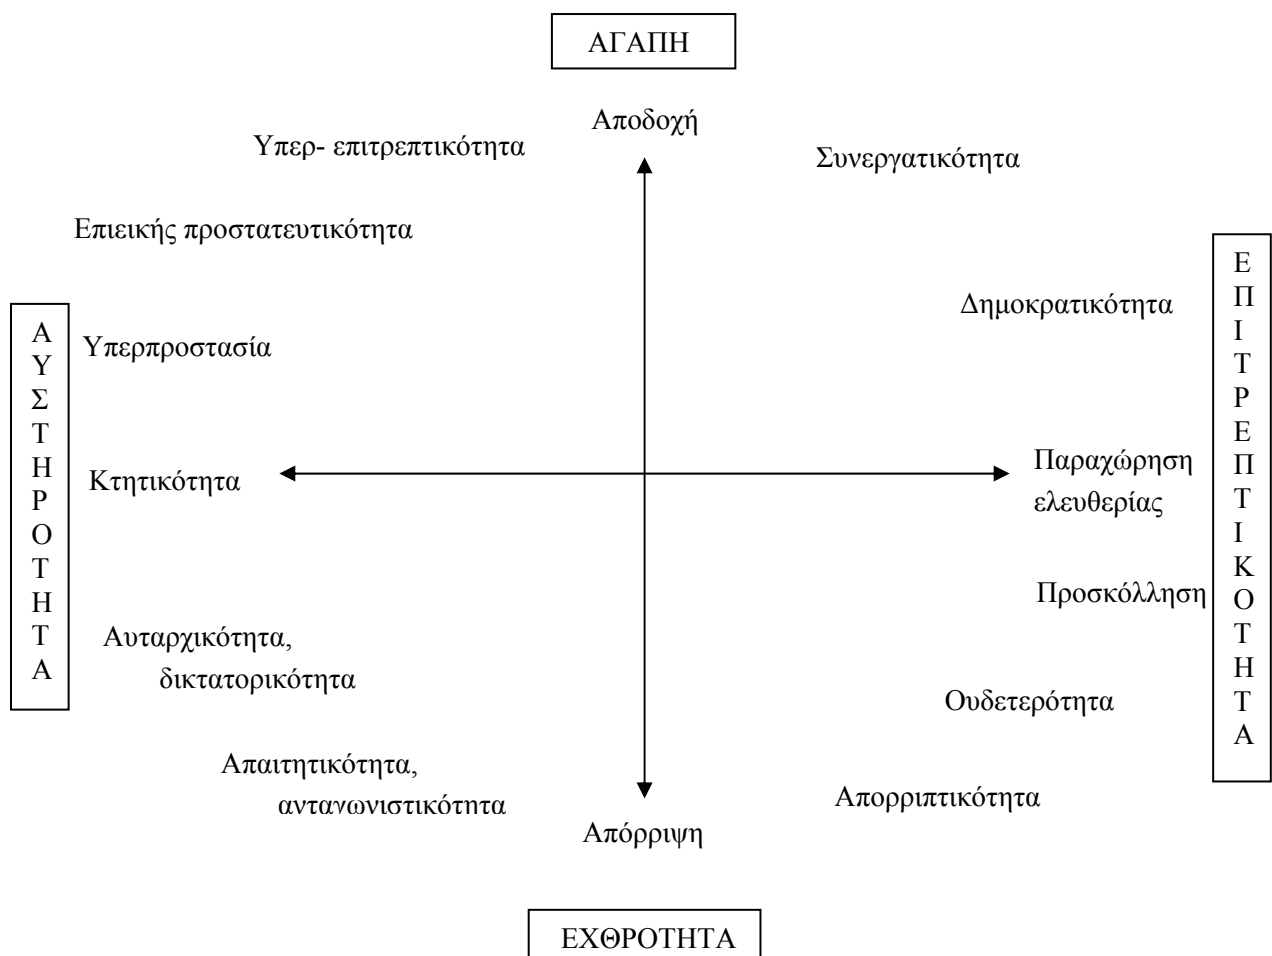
ΑΓΑΠΗ

Αποδοχή

Υπερ- επιτρεπτικότητα

Συνεργατικότητα

Επιεικής προστατευτικότητα

ΕΠΙΤΡΕΠΤΙΚΟΤΗΤΑ

Δημοκρατικότητα

ΑΥΣΤΗΡΟΤΗΤΑ

Υπερπροστασία

Κτητικότητα

Παραχώρηση ελευθερίας

Προσκόλληση

Αυταρχικότητα, δικτατορικότητα

Ουδετερότητα

Απαιτητικότητα, ανταγωνιστικότητα

Απορριπτικότητα

Απόρριψη

ΕΧΘΡΟΤΗΤΑ